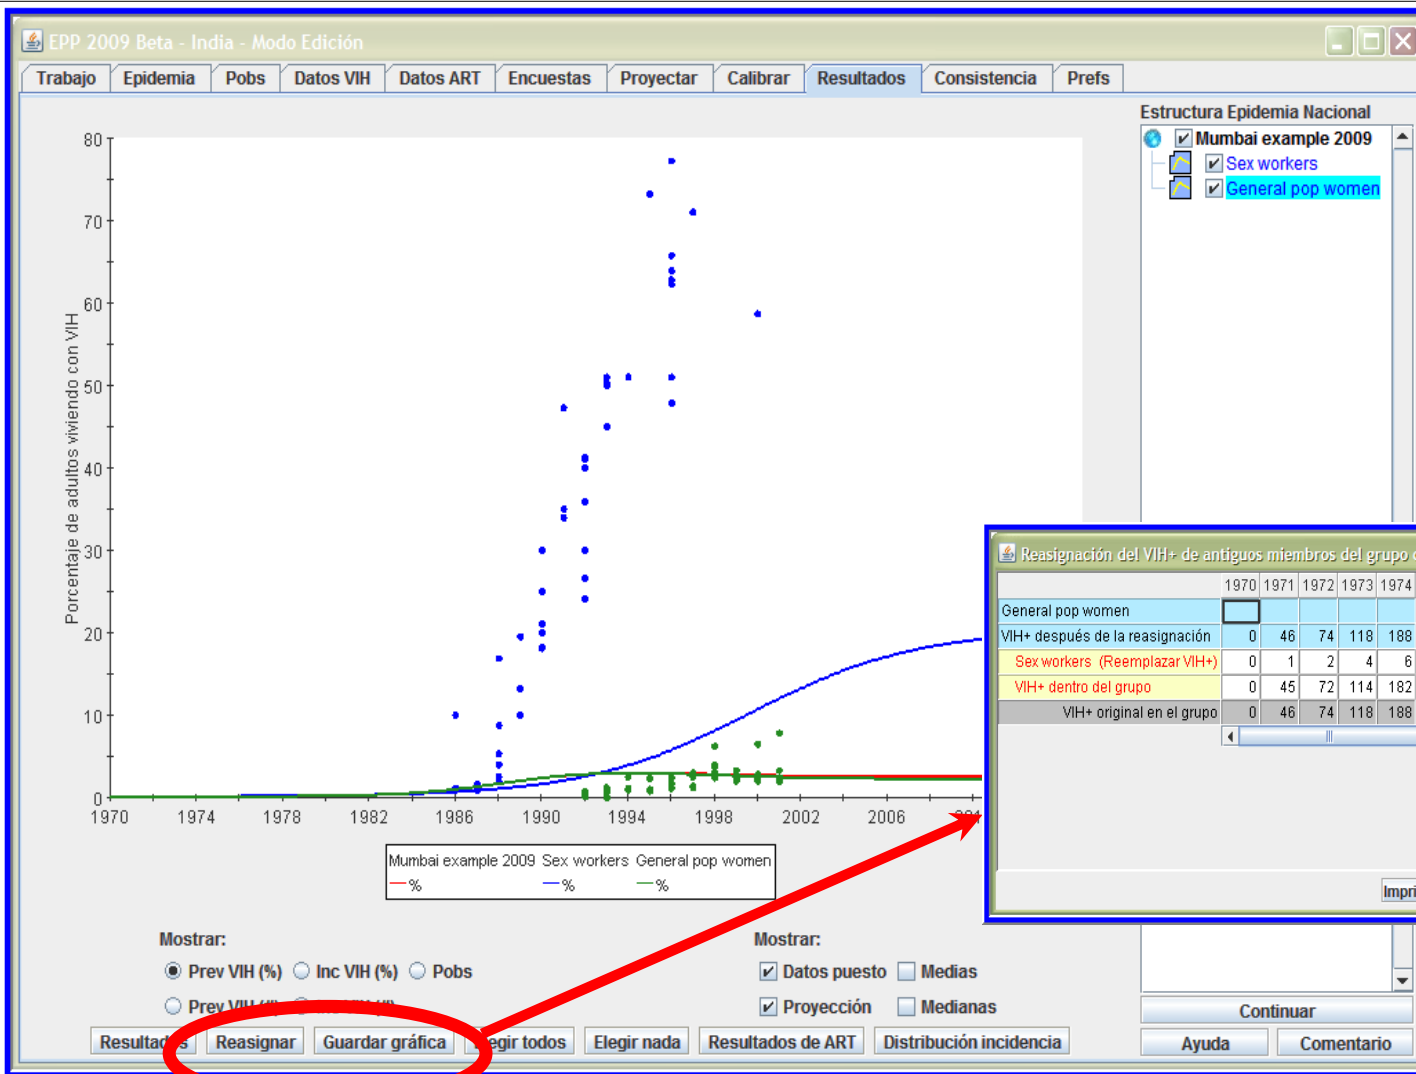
EPP 2009 Beta - India - Modo Edición

Trabajo | Epidemia | Pobs | Datos VIH | Datos ART | Encuestas | Proyectar | Calibrar | Resultados | Consistencia | Prefs

Porcentaje de adultos viviendo con VIH

80
70
60
50
40
30
20
10
0

1970 1974 1978 1982 1986 1990 1994 1998 2002 2006 201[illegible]

Mumbai example 2009 Sex workers General pop women
%  %  %

Estructura Epidemia Nacional
Mumbai example 2009
Sex workers
General pop women

Reasignación del VIH+ de antiguos miembros del grupo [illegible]

| | 1970 | 1971 | 1972 | 1973 | 1974 |
|---|---|---|---|---|---|
| General pop women | | | | | |
| VIH+ después de la reasignación | 0 | 46 | 74 | 118 | 188 |
| Sex workers (Reemplazar VIH+) | 0 | 1 | 2 | 4 | 6 |
| VIH+ dentro del grupo | 0 | 45 | 72 | 114 | 182 |
| VIH+ original en el grupo | 0 | 46 | 74 | 118 | 188 |

Impri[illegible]

Mostrar:
Prev VIH (%)  Inc VIH (%)  Pobs
Prev VIH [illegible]  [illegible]

Mostrar:
Datos puesto  Medias
Proyección  Medianas

Resultad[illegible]s  Reasignar  Guardar gráfica  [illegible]egir todos  Elegir nada  Resultados de ART  Distribución incidencia

Continuar
Ayuda  Comentario